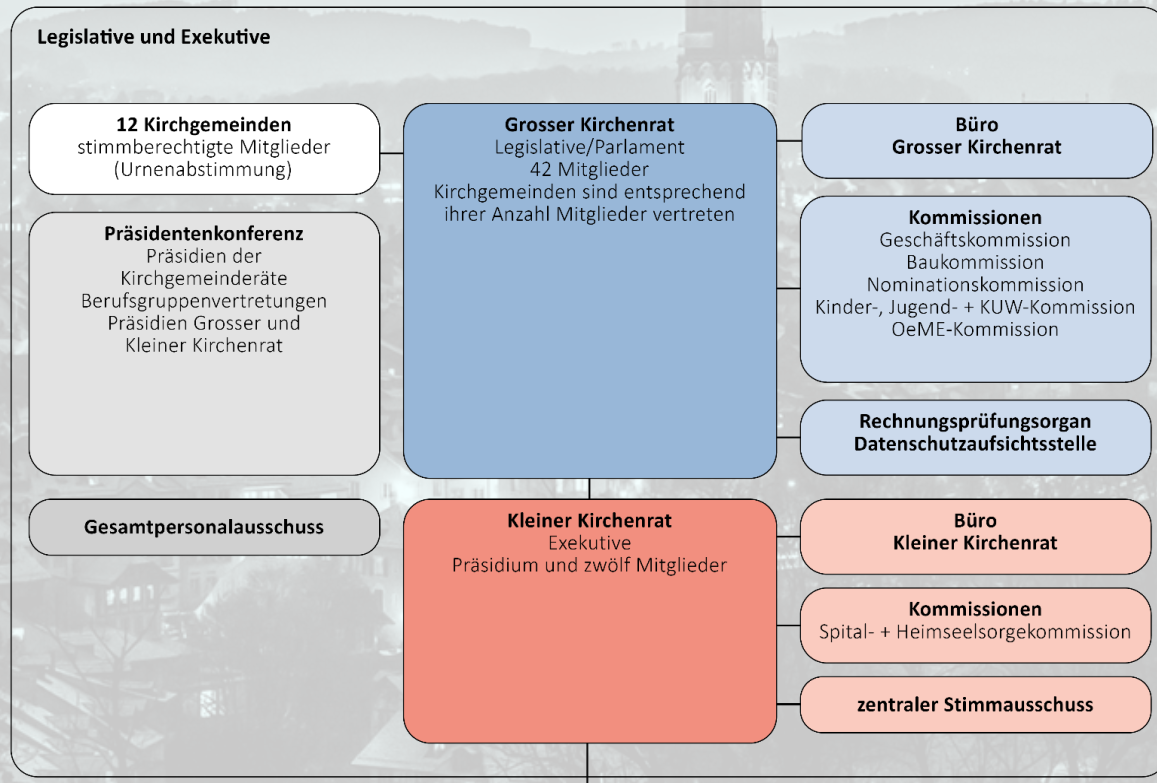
Legislative und Exekutive

12 Kirchgemeinden
stimmberechtigte Mitglieder
(Urnenabstimmung)

Grosser Kirchenrat
Legislative/Parlament
42 Mitglieder
Kirchgemeinden sind entsprechend ihrer Anzahl Mitglieder vertreten

Büro
Grosser Kirchenrat

Präsidentenkonferenz
Präsidien der Kirchgemeinderäte
Berufsgruppenvertretungen
Präsidien Grosser und Kleiner Kirchenrat

Kommissionen
Geschäftskommission
Baukommission
Nominationskommission
Kinder-, Jugend- + KUW-Kommission
OeME-Kommission

Rechnungsprüfungsorgan
Datenschutzaufsichtsstelle

Gesamtpersonalausschuss

Kleiner Kirchenrat
Exekutive
Präsidium und zwölf Mitglieder

Büro
Kleiner Kirchenrat

Kommissionen
Spital- + Heimseelsorgekommission

zentraler Stimmausschuss